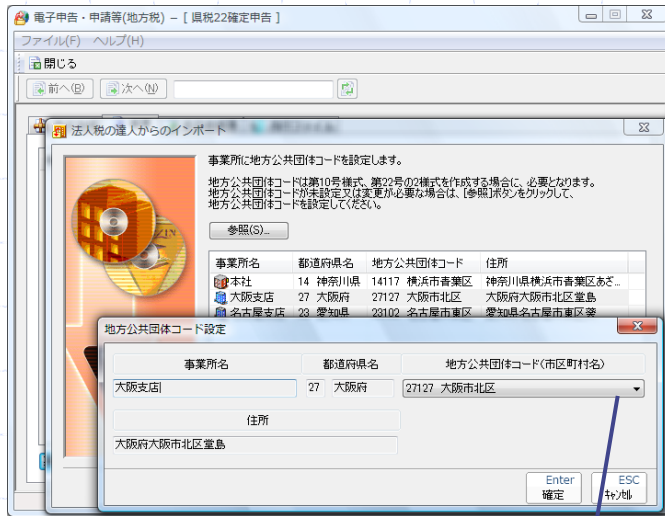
電子申告・申請等(地方税) - [ 県税22確定申告 ]

ファイル(F) ヘルプ(H)

閉じる

前へ(B) 次へ(N)

法人税の達人からのインポート

事業所に地方公共団体コードを設定します。

地方公共団体コードは第10号様式、第22号の2様式を作成する場合に、必要となります。
地方公共団体コードが未設定又は変更が必要な場合は、[参照]ボタンをクリックして、
地方公共団体コードを設定してください。

参照(S)...

| 事業所名 | 都道府県名 | 地方公共団体コード | 住所 |
|---|---|---|---|
| 本社 | 14 神奈川県 | 14117 横浜市青葉区 | 神奈川県横浜市青葉区あざ... |
| 大阪支店 | 27 大阪府 | 27127 大阪市北区 | 大阪府大阪市北区堂島 |
| 名古屋支店 | 23 愛知県 | 23102 名古屋市東区 | 愛知県名古屋市東区葵 |

地方公共団体コード設定

| 事業所名 | 都道府県名 | 地方公共団体コード(市区町村名) |
|---|---|---|
| 大阪支店 | 27 大阪府 | 27127 大阪市北区 |

住所

大阪府大阪市北区堂島

Enter
確定

ESC
キャンセル